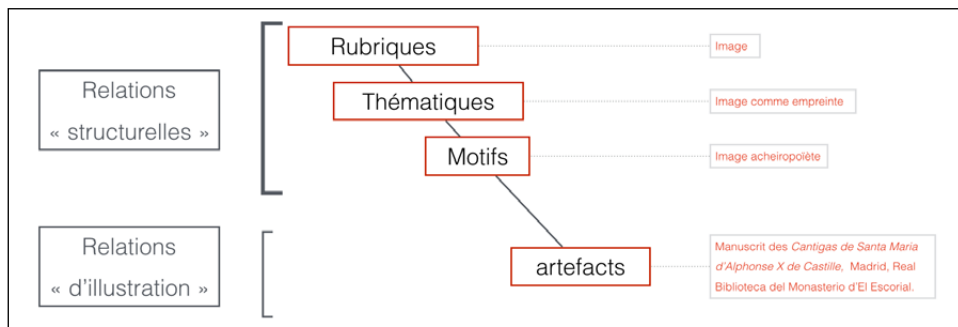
Relations
« structurelles »

Relations
« d'illustration »

Rubriques

Thématiques

Motifs

artefacts

Image

Image comme empreinte

Image acheiropoïète

Manuscrit des *Cantigas de Santa Maria d'Alphonse X de Castille*, Madrid, Real Biblioteca del Monasterio d'El Escorial.